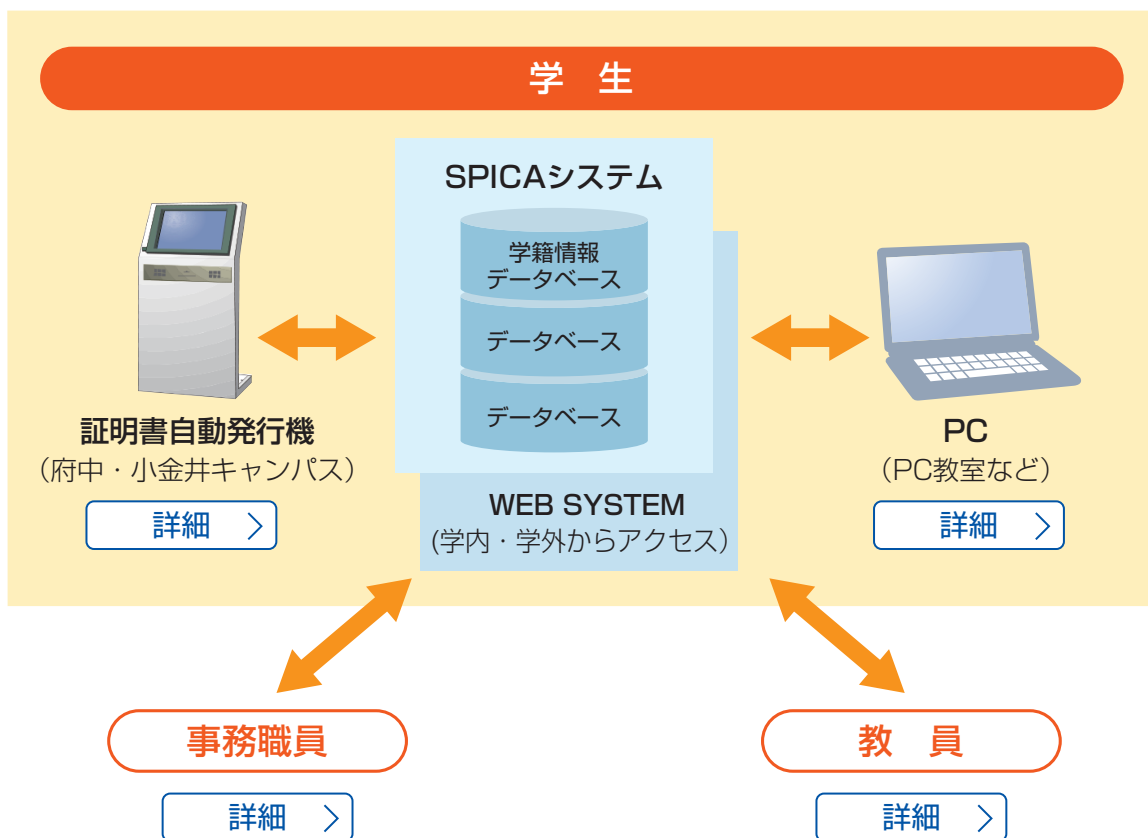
学 生

SPICAシステム

学籍情報
データベース

データベース

データベース

WEB SYSTEM
(学内・学外からアクセス)

証明書自動発行機
(府中・小金井キャンパス)

詳細 〉

PC
(PC教室など)

詳細 〉

事務職員

詳細 〉

教 員

詳細 〉